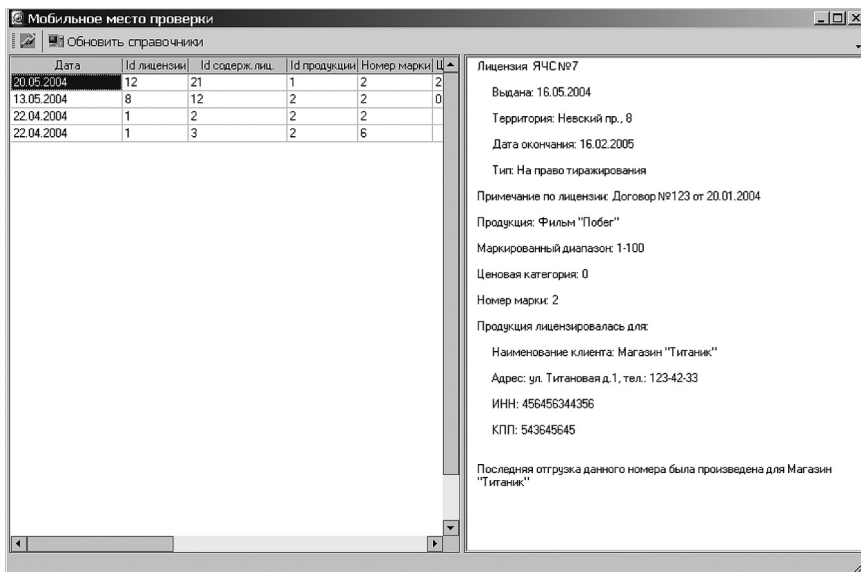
Мобильное место проверки

Обновить справочники

| Дата | Id лицензии | Id содерж.лиц. | Id продукции | Номер марки | Ц |
|---|---|---|---|---|---|
| 20.05.2004 | 12 | 21 | 1 | 2 | 2 |
| 13.05.2004 | 8 | 12 | 2 | 2 | 0 |
| 22.04.2004 | 1 | 2 | 2 | 2 | |
| 22.04.2004 | 1 | 3 | 2 | 6 | |

Лицензия ЯЧС№7

Выдана: 16.05.2004

Территория: Невский пр., 8

Дата окончания: 16.02.2005

Тип: На право тиражирования

Примечание по лицензии: Договор №123 от 20.01.2004

Продукция: Фильм "Побег"

Маркированный диапазон: 1-100

Ценовая категория: 0

Номер марки: 2

Продукция лицензировалась для:

Наименование клиента: Магазин "Титаник"

Адрес: ул. Титановая д.1, тел.: 123-42-33

ИНН: 456456344356

КПП: 543645645

Последняя отгрузка данного номера была произведена для Магазин "Титаник"